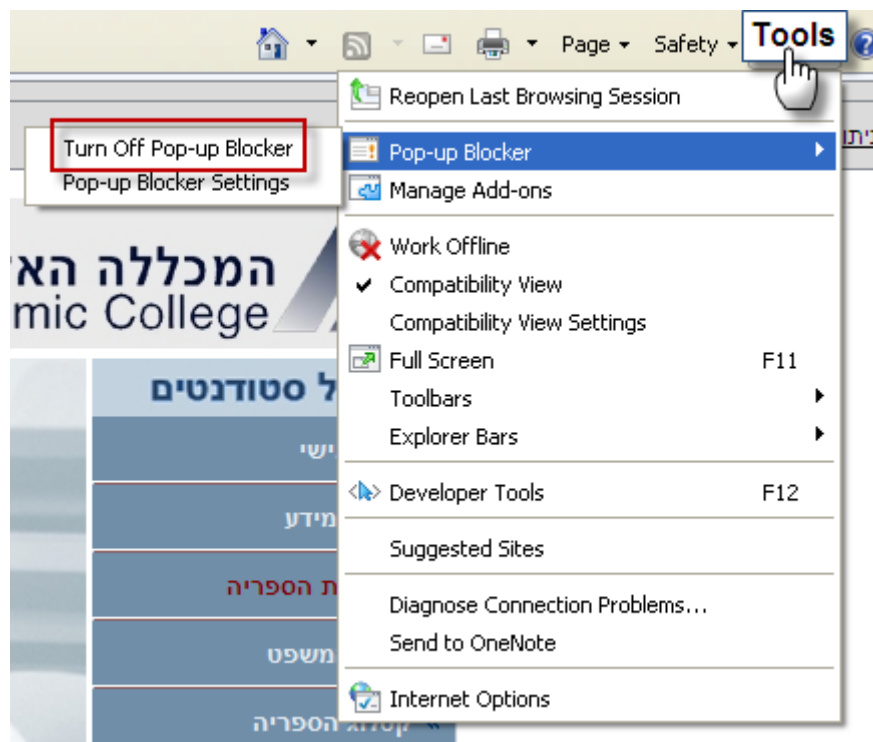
Page ▾ Safety ▾ Tools

Reopen Last Browsing Session

Turn Off Pop-up Blocker
Pop-up Blocker Settings

Pop-up Blocker
Manage Add-ons

Work Offline
Compatibility View
Compatibility View Settings
Full Screen F11
Toolbars
Explorer Bars

Developer Tools F12

Suggested Sites

Diagnose Connection Problems...
Send to OneNote

Internet Options

המכללה הא
mic College

ל סטודנטים
ישי
מידע
ת הספריה
משפט
קטלוג הספריה